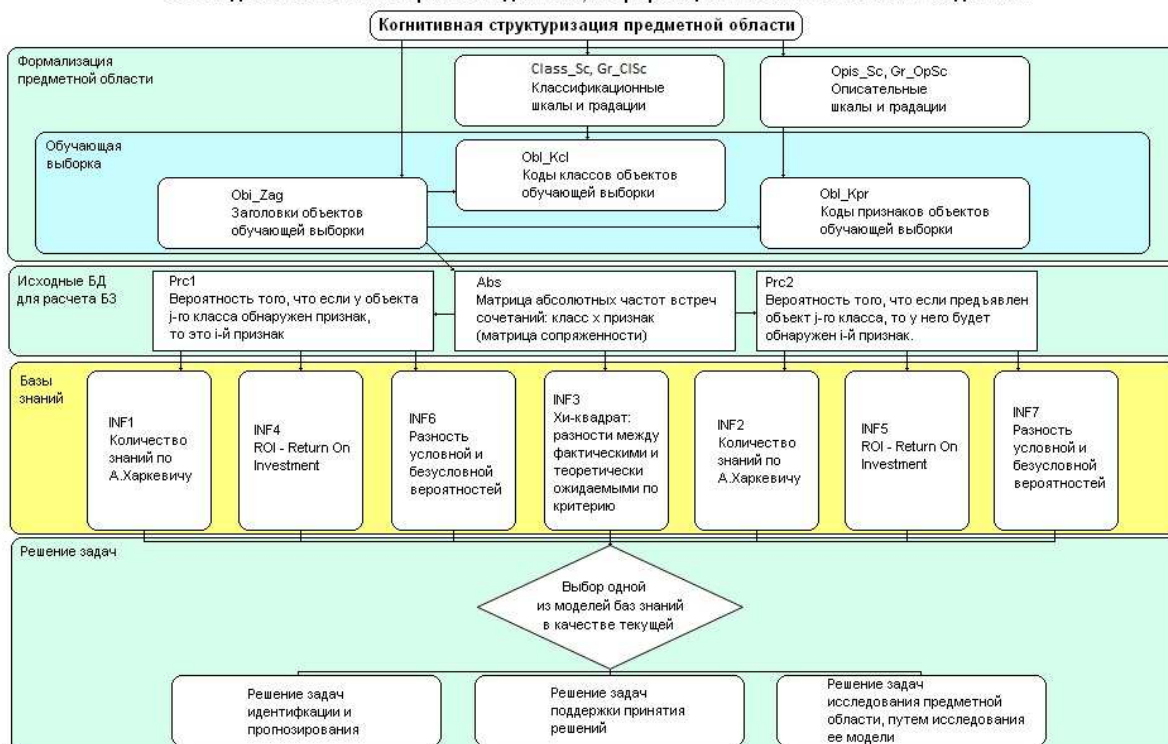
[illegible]

Когнитивная структуризация предметной области

Формализация предметной области

Class_Sc, Gr_ClSc
Классификационные шкалы и градации

Opis_Sc, Gr_OpSc
Описательные шкалы и градации

Обучающая выборка

Obl_Kcl
Коды классов объектов обучающей выборки

Obi_Zag
Заголовки объектов обучающей выборки

Obl_Kpr
Коды признаков объектов обучающей выборки

Исходные БД для расчета БЗ

Prc1
Вероятность того, что если у объекта j-го класса обнаружен признак, то это i-й признак

Abs
Матрица абсолютных частот встреч сочетаний: класс x признак (матрица сопряженности)

Prc2
Вероятность того, что если предъявлен объект j-го класса, то у него будет обнаружен i-й признак.

Базы знаний

INF1
Количество знаний по А.Харкевичу

INF4
ROI - Return On Investment

INF6
Разность условной и безусловной вероятностей

INF3
Хи-квадрат: разности между фактическими и теоретически ожидаемыми по критерию

INF2
Количество знаний по А.Харкевичу

INF5
ROI - Return On Investment

INF7
Разность условной и безусловной вероятностей

Решение задач

Выбор одной из моделей баз знаний в качестве текущей

Решение задач идентификации и прогнозирования

Решение задач поддержки принятия решений

Решение задач исследования предметной области, путем исследования ее модели